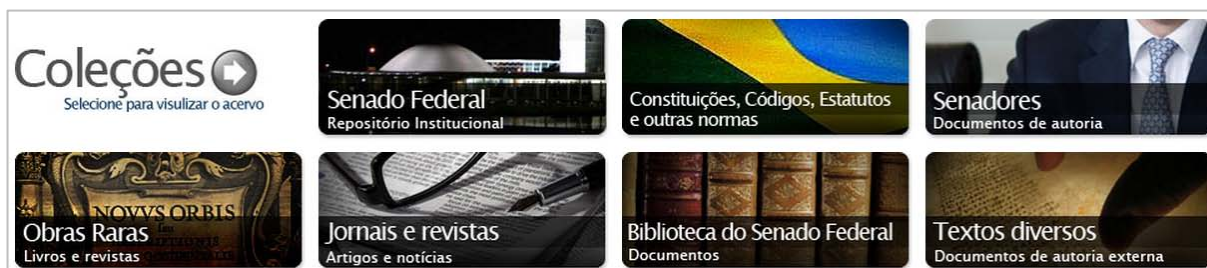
Coleções
Selecione para visulizar o acervo

Senado Federal
Repositório Institucional

Constituições, Códigos, Estatutos e outras normas

Senadores
Documentos de autoria

NOVVS ORBIS

Obras Raras
Livros e revistas

Jornais e revistas
Artigos e notícias

Biblioteca do Senado Federal
Documentos

Textos diversos
Documentos de autoria externa